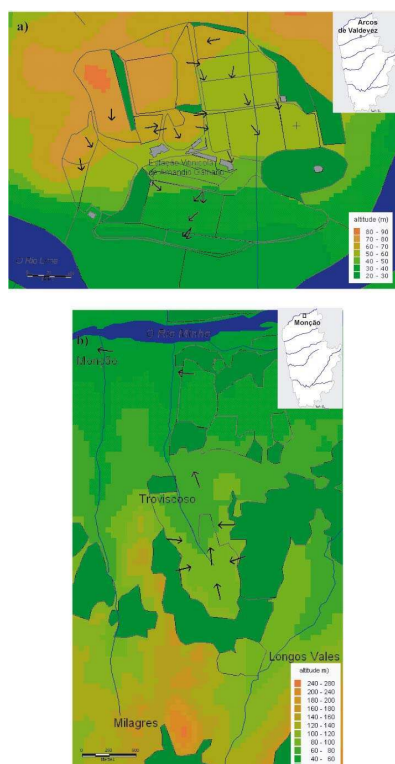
a)

Arcos de Valdevez

Estação Vitivinícola de Amândio Galhano

altitude (m)
80 - 90
70 - 80
60 - 70
50 - 60
40 - 50
30 - 40
20 - 30

Rio Lima

b)

Monção

Rio Minho

Monção

Troviscoso

Longos Vales

Milagres

altitude (m)
240 - 280
200 - 240
180 - 200
160 - 180
140 - 160
120 - 140
100 - 120
80 - 100
60 - 80
40 - 60